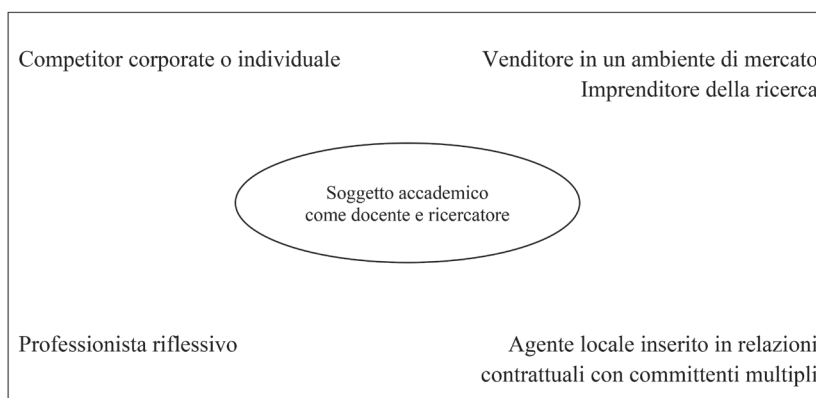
Competitor corporate o individuale

Venditore in un ambiente di mercato
Imprenditore della ricerca

Soggetto accademico
come docente e ricercatore

Professionista riflessivo

Agente locale inserito in relazioni
contrattuali con committenti multipli